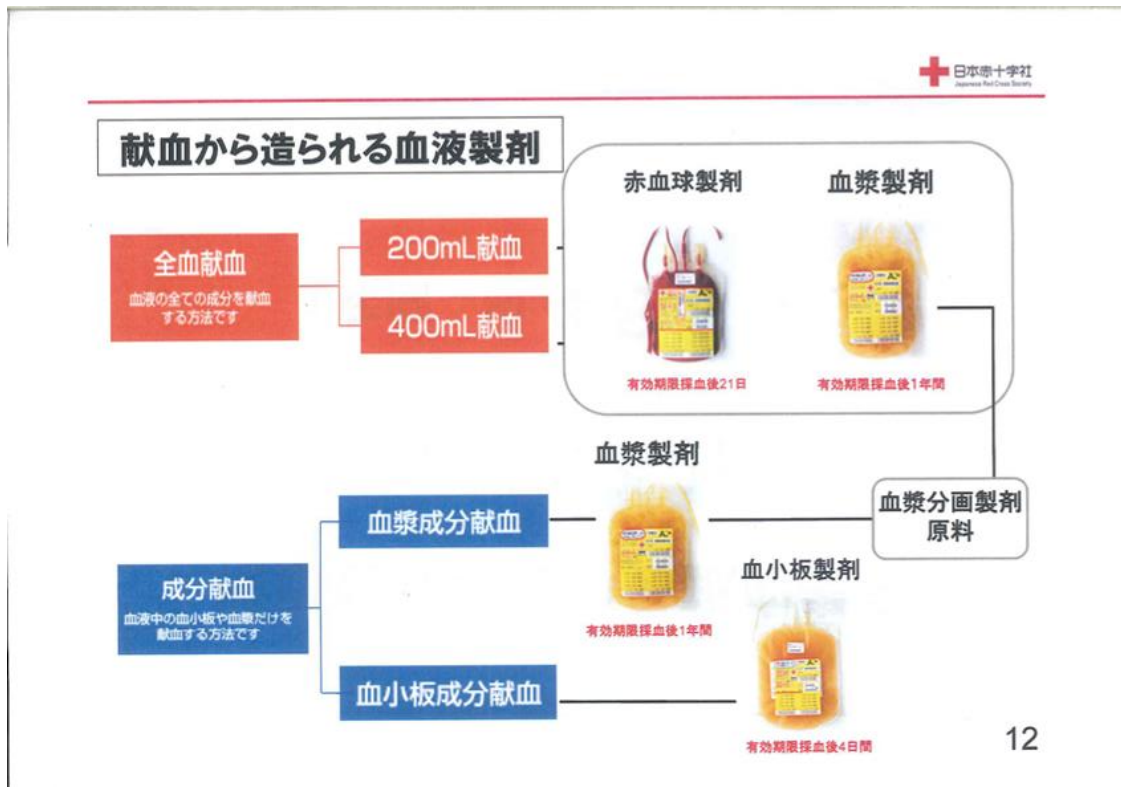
日本赤十字社
Japanese Red Cross Society

献血から造られる血液製剤

全血献血
血液の全ての成分を献血する方法です

200mL献血

400mL献血

赤血球製剤
有効期限採血後21日

血漿製剤
有効期限採血後1年間

成分献血
血液中の血小板や血漿だけを献血する方法です

血漿成分献血

血小板成分献血

血漿製剤
有効期限採血後1年間

血漿分画製剤
原料

血小板製剤
有効期限採血後4日間

12